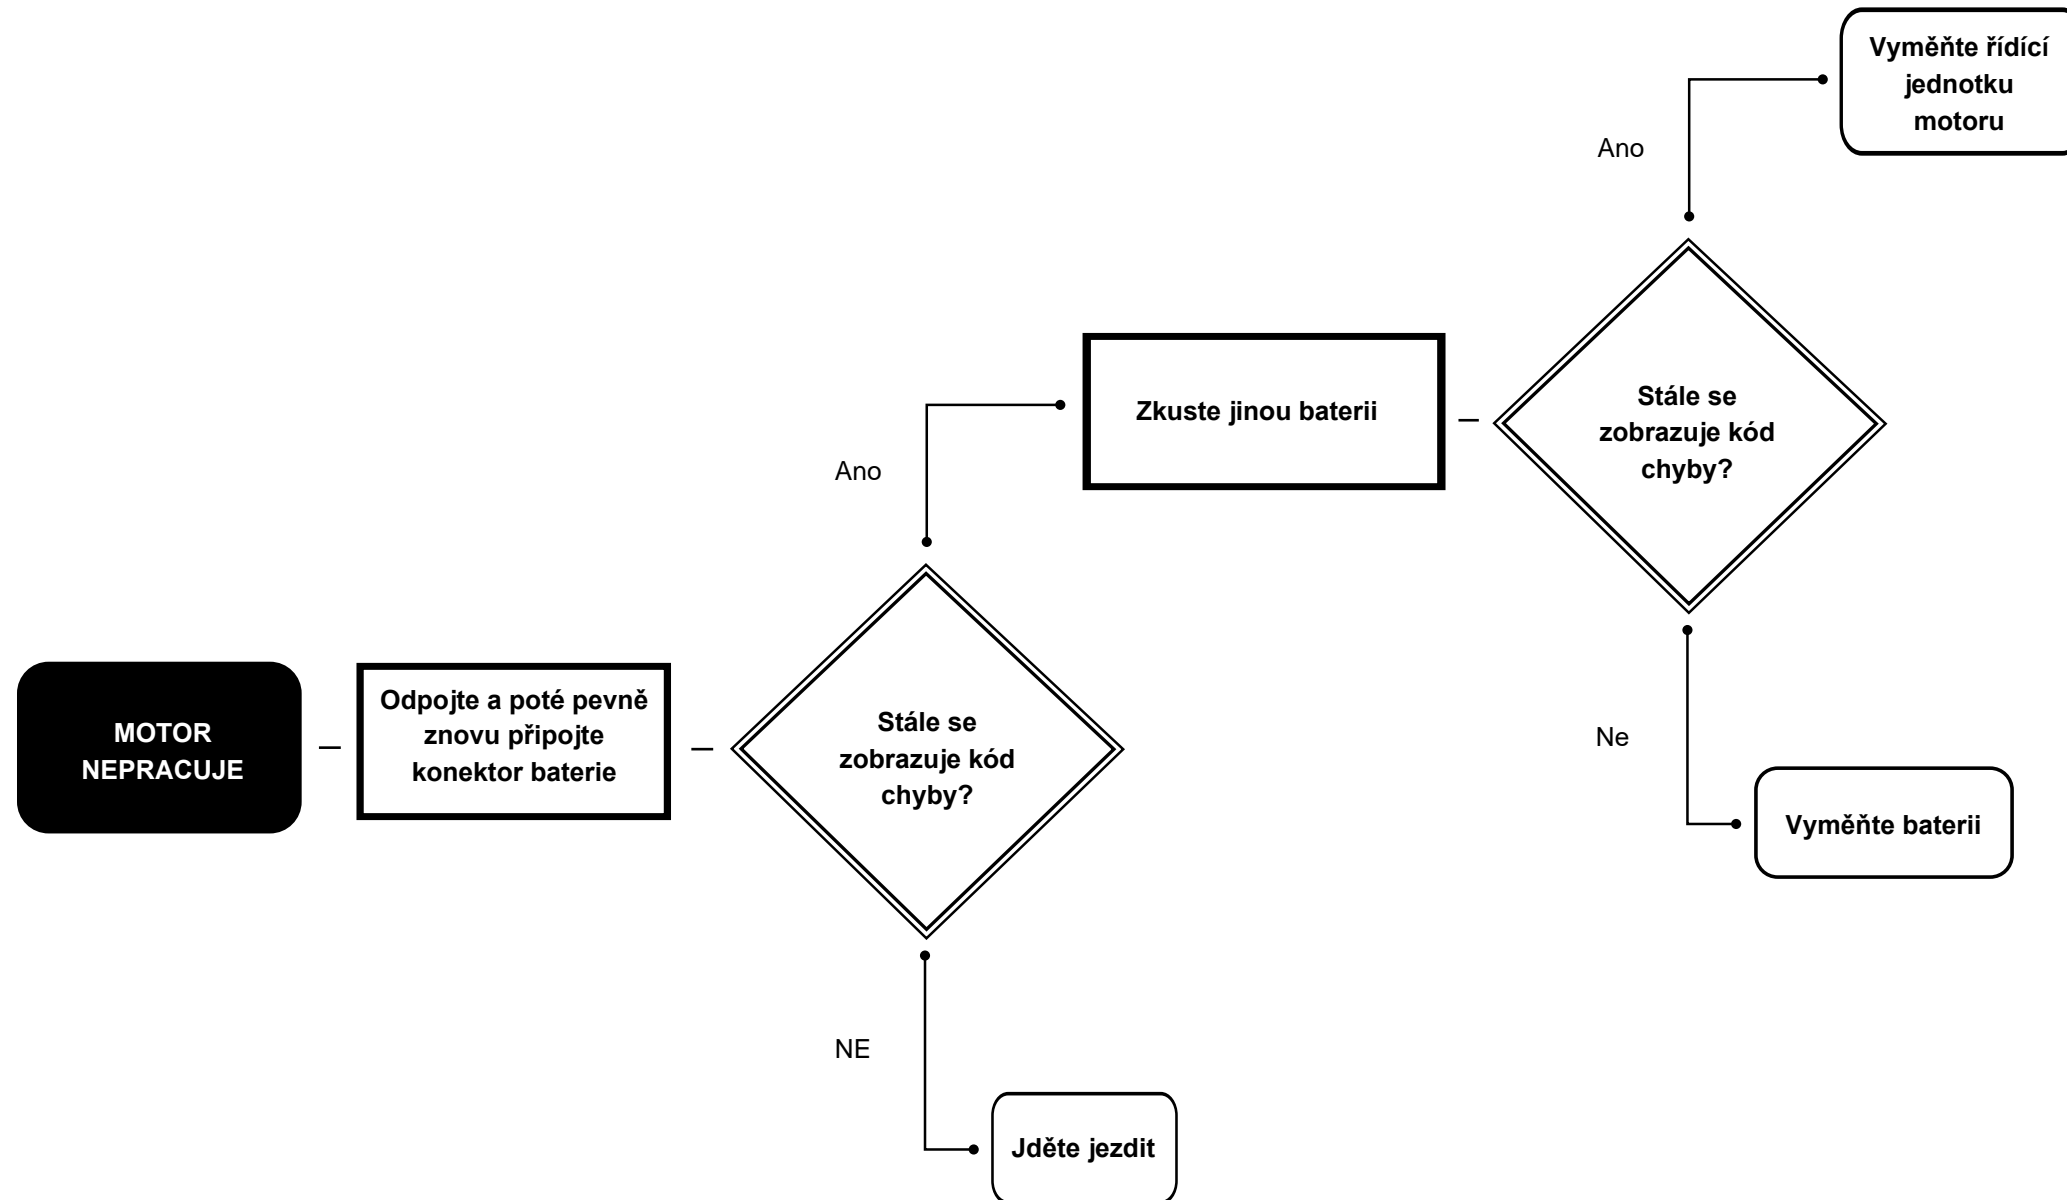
MOTOR NEPRACUJE

Odpojte a poté pevně znovu připojte konektor baterie

Stále se zobrazuje kód chyby?

Ano

Zkuste jinou baterii

Stále se zobrazuje kód chyby?

Ano

Vyměňte řídící jednotku motoru

Ne

Vyměňte baterii

NE

Jděte jezdit